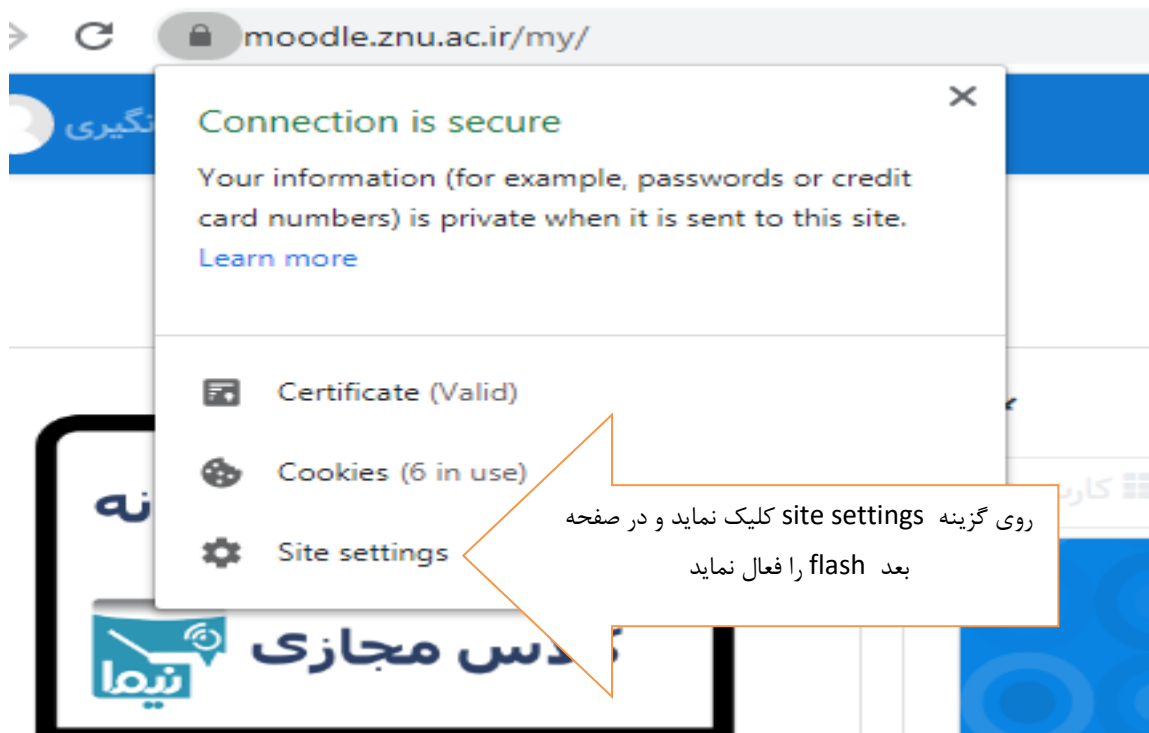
moodle.znu.ac.ir/my/

نگیری

Connection is secure

Your information (for example, passwords or credit card numbers) is private when it is sent to this site.
Learn more

Certificate (Valid)

Cookies (6 in use)

Site settings

روی گزینه site settings کلیک نماید و در صفحه بعد flash را فعال نماید

نه

کلاس مجازی

نیما

کار